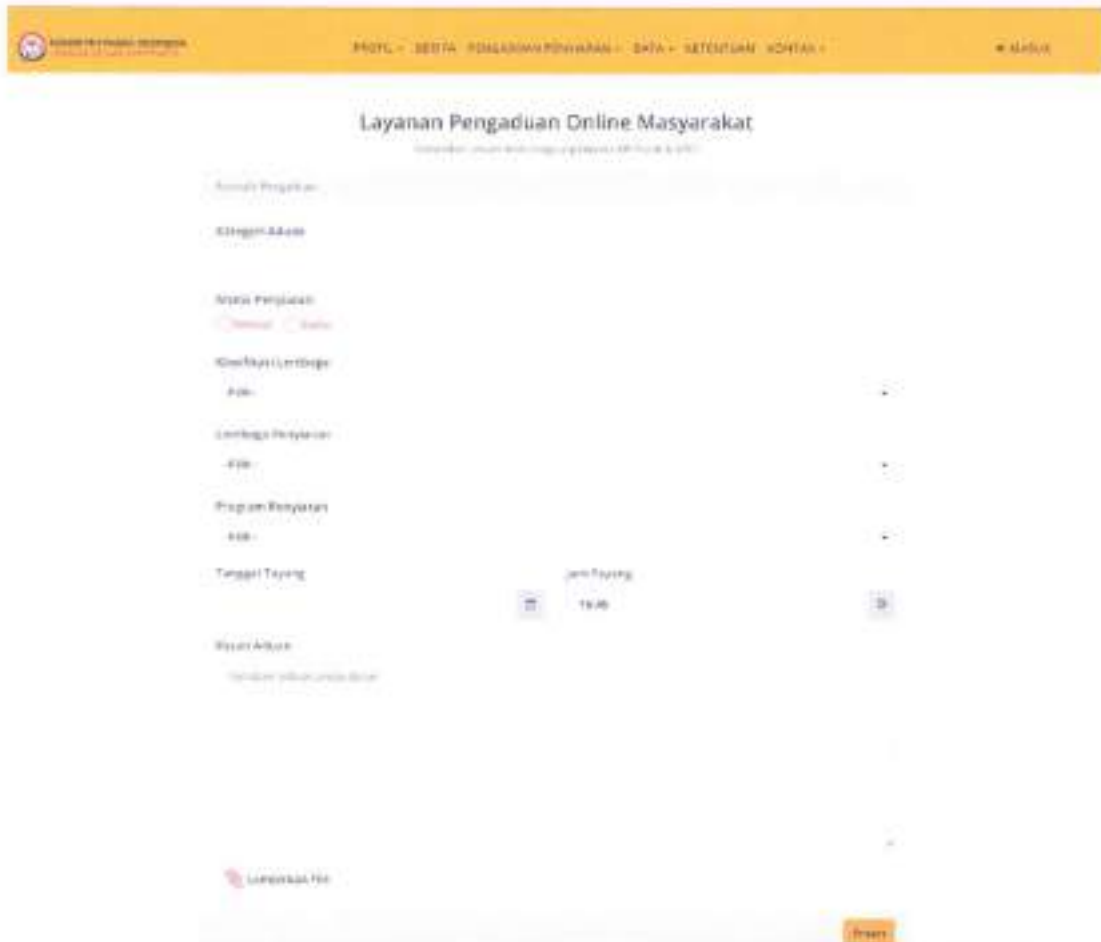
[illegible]

PROFIL · BERITA · PENGADUAN PENYIARAN · DATA · KETENTUAN · KONTAK ·

MASUK

Layanan Pengaduan Online Masyarakat

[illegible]

Nomor Pengaduan

Kategori Aduan

Media Penyiaran
Televisi   Radio

Klasifikasi Lembaga
-Pilih-

Lembaga Penyiaran
-Pilih-

Program Penyiaran
-Pilih-

Tanggal Tayang

Jam Tayang
19:46

Uraian Aduan
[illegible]

Lampirkan File

Kirim